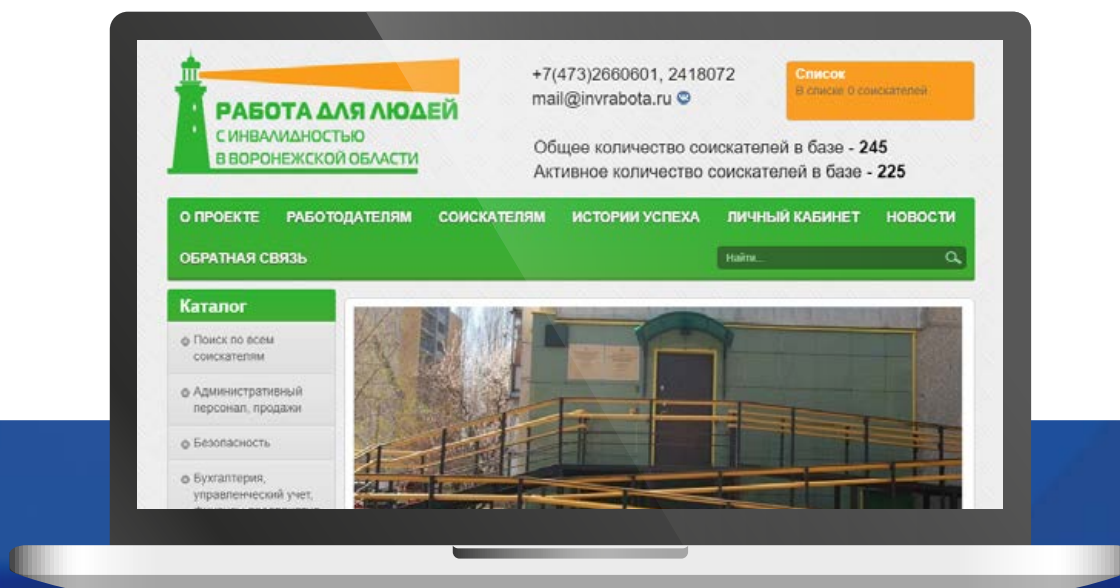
РАБОТА ДЛЯ ЛЮДЕЙ
С ИНВАЛИДНОСТЬЮ
В ВОРОНЕЖСКОЙ ОБЛАСТИ

+7(473)2660601, 2418072
mail@invrabota.ru

Список
В списке 0 соискателей

Общее количество соискателей в базе - 245
Активное количество соискателей в базе - 225

О ПРОЕКТЕ РАБОТОДАТЕЛЯМ СОИСКАТЕЛЯМ ИСТОРИИ УСПЕХА ЛИЧНЫЙ КАБИНЕТ НОВОСТИ
ОБРАТНАЯ СВЯЗЬ

Найти...

Каталог
Поиск по всем соискателям
Административный персонал, продажи
Безопасность
Бухгалтерия, управленческий учет, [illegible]